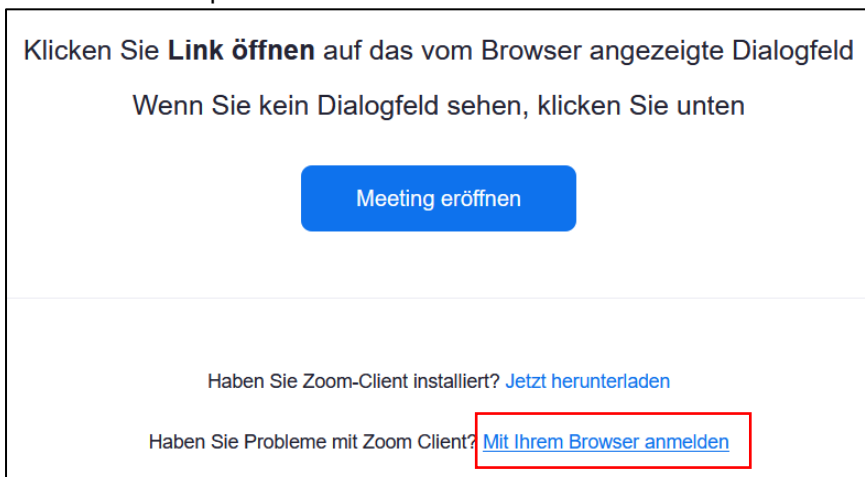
Klicken Sie **Link öffnen** auf das vom Browser angezeigte Dialogfeld

Wenn Sie kein Dialogfeld sehen, klicken Sie unten

Meeting eröffnen

Haben Sie Zoom-Client installiert? Jetzt herunterladen

Haben Sie Probleme mit Zoom Client? Mit Ihrem Browser anmelden